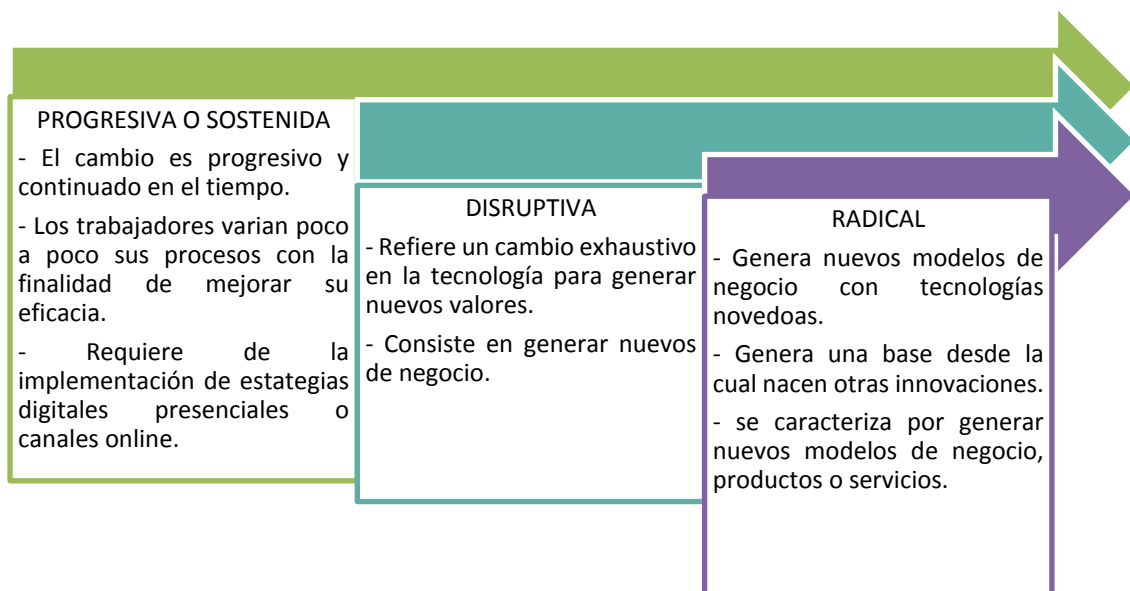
PROGRESIVA O SOSTENIDA

- El cambio es progresivo y continuado en el tiempo.

- Los trabajadores varian poco a poco sus procesos con la finalidad de mejorar su eficacia.

- Requiere de la implementación de estategias digitales presenciales o canales online.

DISRUPTIVA

- Refiere un cambio exhaustivo en la tecnología para generar nuevos valores.

- Consiste en generar nuevos de negocio.

RADICAL

- Genera nuevos modelos de negocio con tecnologías novedoas.

- Genera una base desde la cual nacen otras innovaciones.

- se caracteriza por generar nuevos modelos de negocio, productos o servicios.